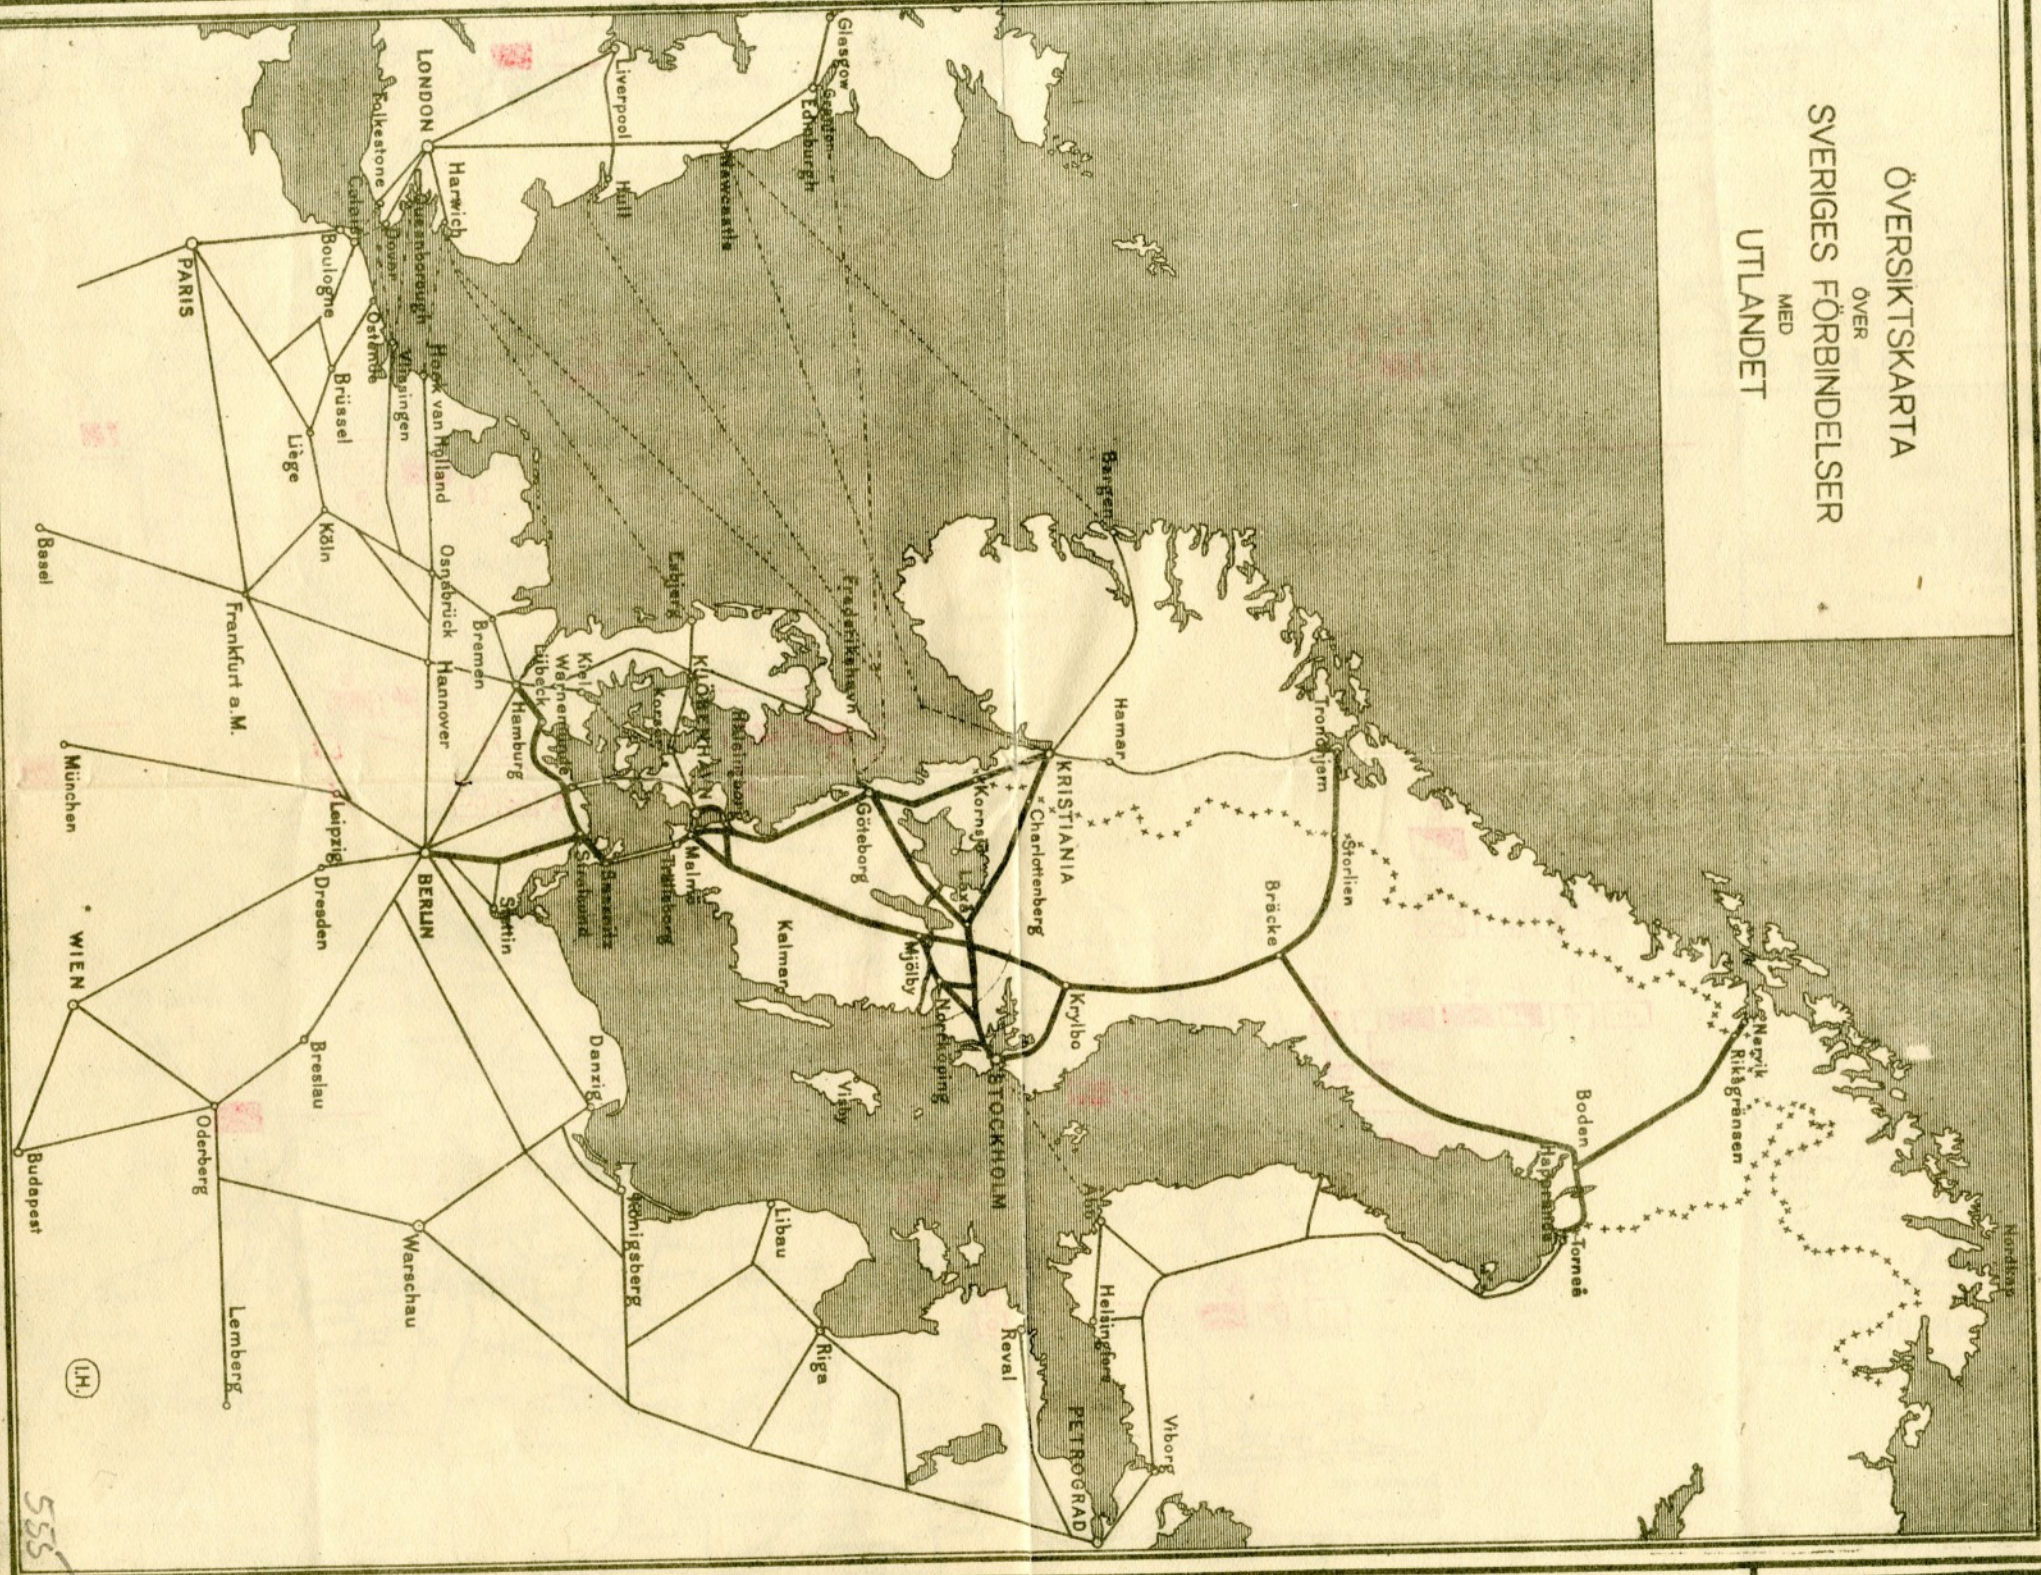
ÖVERSIKTSKARTA
ÖVER
SVERIGES FÖRBINDELSER
MED
UTLANDET

Glasgow
Edinburgh
Liverpool
LONDON
Harwich
Folkestone
Calais
Queenborough
Dover
Ostende
Hull
Newcastle
Boulogne
PARIS
Brüssel
Vlissingen
Hoek van Holland
Liège
Köln
Osnabrück
Bremen
Hannover
Hamburg
Lübeck
Kiel
Warnemünde
Basel
Frankfurt a. M.
München
Leipzig
Dresden
BERLIN
Stettin
Sassnitz
Stralsund
Trälleborg
Malmö
KÖBENHAVN
Korsör
Esbjerg
Fredrikshavn
Helsingborg
Göteborg
Bergen
Hamar
KRISTIANIA
Charlottenberg
Kornsjö
Laxå
Trondhjem
Storlien
Bräcke
Kalmar
Mjölby
Norrköping
Krylbo
STOCKHOLM
Visby
Narvik
Riksgränsen
Boden
Haparanda
Torneå
Nordkap
Breslau
WIEN
Budapest
Oderberg
Danzig
Königsberg
Warschau
Lemberg
Libau
Riga
Åbo
Helsingfors
Reval
Viborg
PETROGRAD
I.H.
555